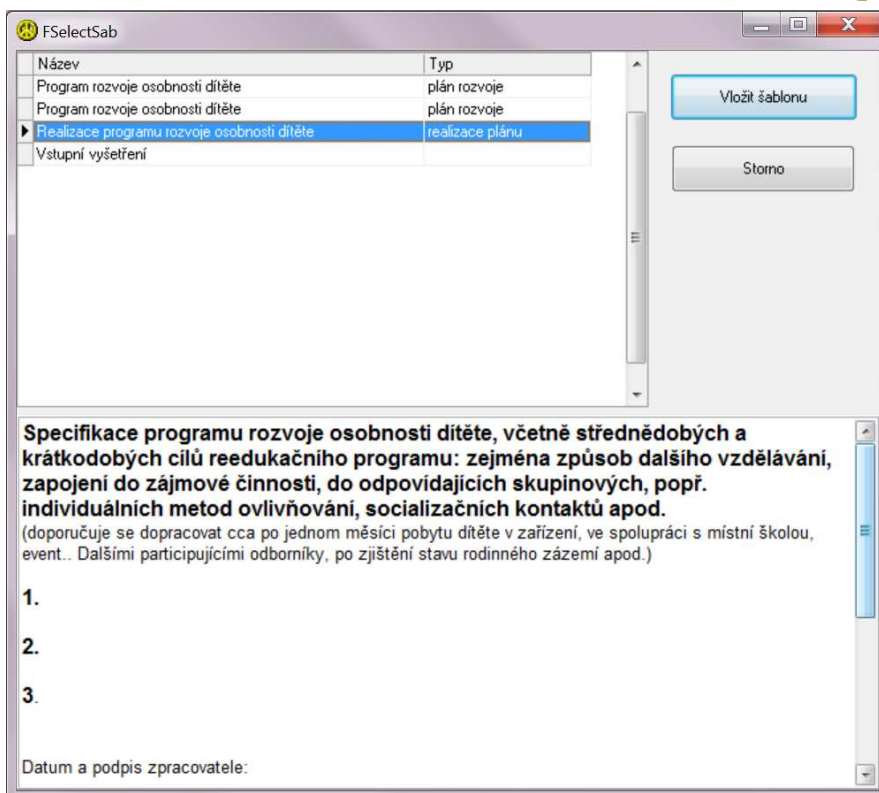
FSelectSab

| Název | Typ |
|---|---|
| Program rozvoje osobnosti dítěte | plán rozvoje |
| Program rozvoje osobnosti dítěte | plán rozvoje |
| Realizace programu rozvoje osobnosti dítěte | realizace plánu |
| Vstupní vyšetření | |

Vložit šablonu

Storno

**Specifikace programu rozvoje osobnosti dítěte, včetně střednědobých a krátkodobých cílů reedukačního programu: zejména způsob dalšího vzdělávání, zapojení do zájmové činnosti, do odpovídajících skupinových, popř. individuálních metod ovlivňování, socializačních kontaktů apod.**
(doporučuje se dopracovat cca po jednom měsíci pobytu dítěte v zařízení, ve spolupráci s místní školou, event.. Dalšími participujícími odborníky, po zjištění stavu rodinného zázemí apod.)

1.

2.

3.

Datum a podpis zpracovatele: